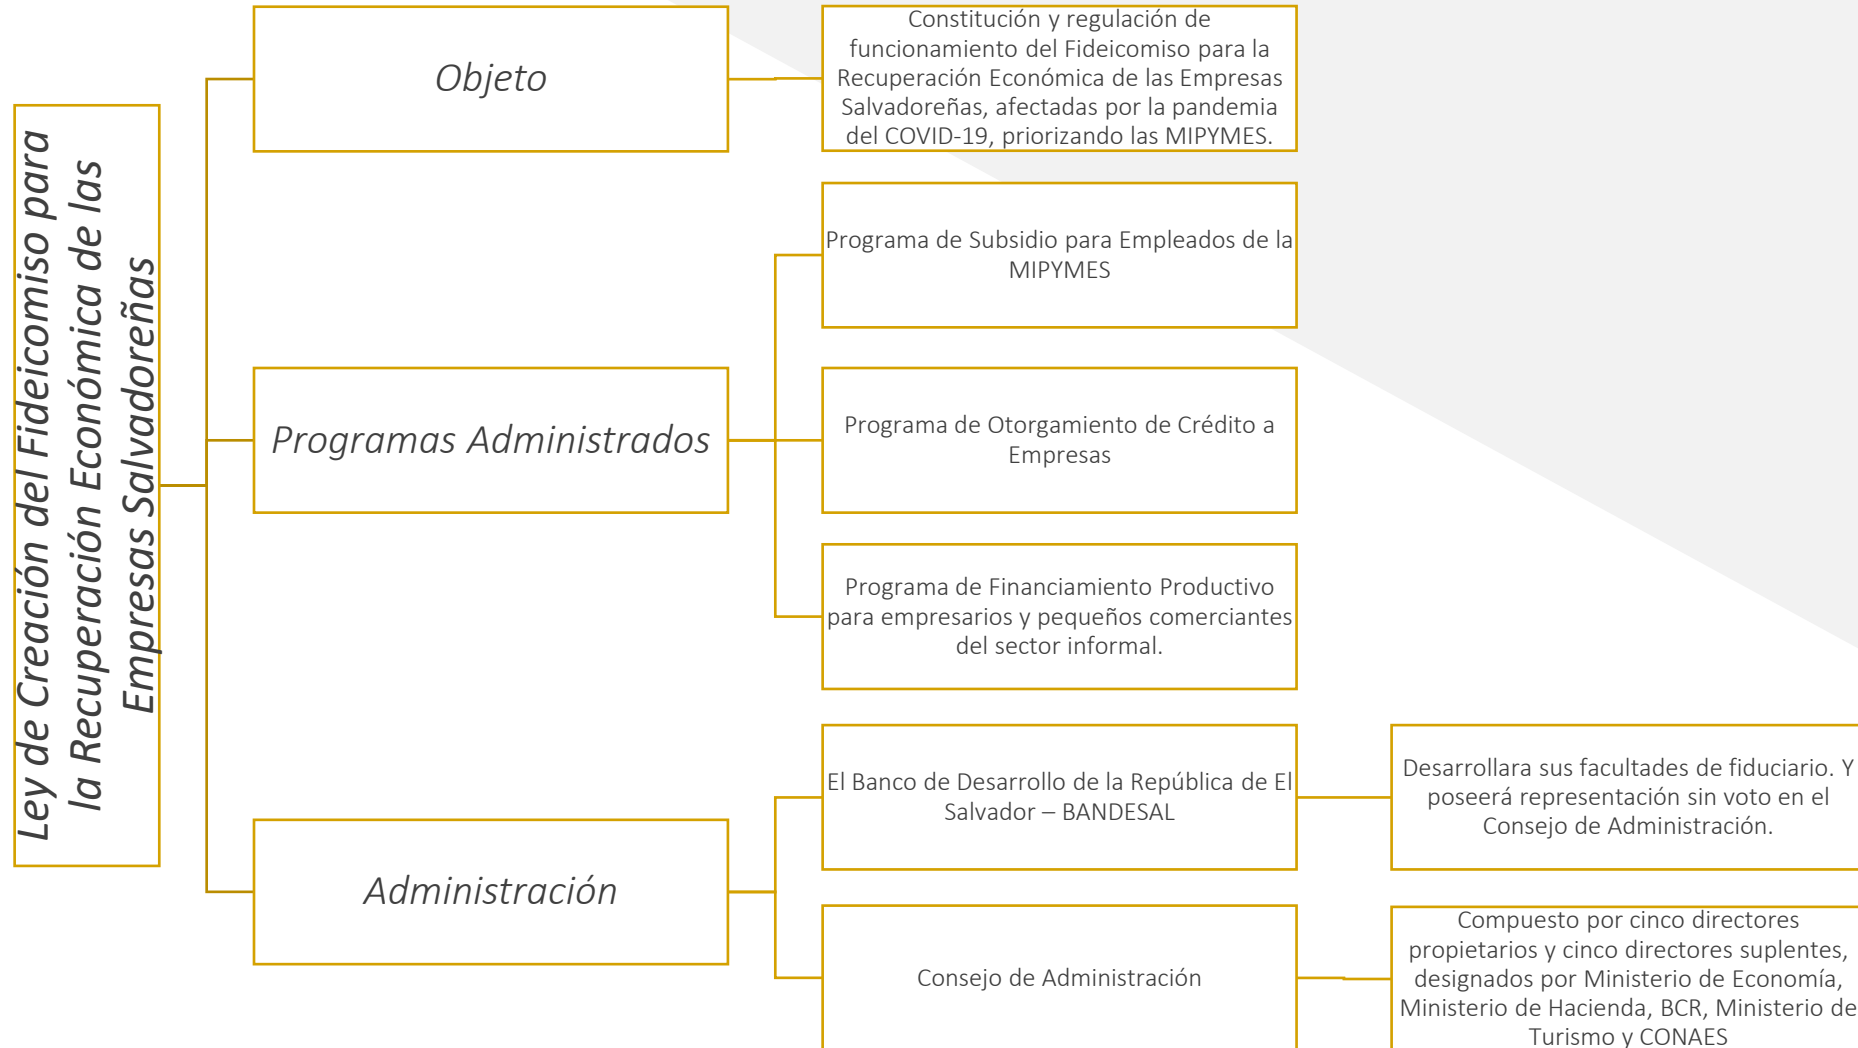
Ley de Creación del Fideicomiso para la Recuperación Económica de las Empresas Salvadoreñas

Objeto

Constitución y regulación de funcionamiento del Fideicomiso para la Recuperación Económica de las Empresas Salvadoreñas, afectadas por la pandemia del COVID-19, priorizando las MIPYMES.

Programas Administrados

Programa de Subsidio para Empleados de la MIPYMES

Programa de Otorgamiento de Crédito a Empresas

Programa de Financiamiento Productivo para empresarios y pequeños comerciantes del sector informal.

Administración

El Banco de Desarrollo de la República de El Salvador – BANDESAL

Desarrollara sus facultades de fiduciario. Y poseerá representación sin voto en el Consejo de Administración.

Consejo de Administración

Compuesto por cinco directores propietarios y cinco directores suplentes, designados por Ministerio de Economía, Ministerio de Hacienda, BCR, Ministerio de Turismo y CONAES